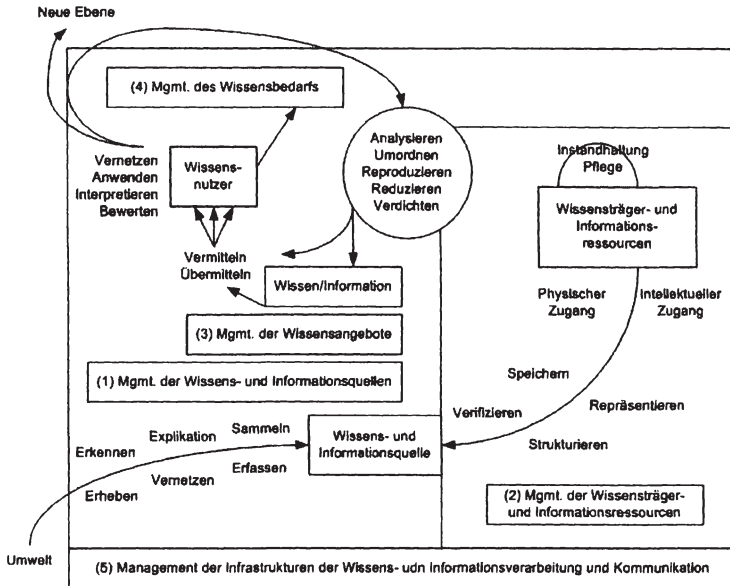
Neue Ebene

(4) Mgmt. des Wissensbedarfs

Analysieren
Umordnen
Reproduzieren
Reduzieren
Verdichten

Vernetzen
Anwenden
Interpretieren
Bewerten

Wissensnutzer

Instandhaltung
Pflege

Wissensträger- und Informationsressourcen

Vermitteln
Übermitteln

Wissen/Information

Physischer Zugang

Intellektueller Zugang

(3) Mgmt. der Wissensangebote

(1) Mgmt. der Wissens- und Informationsquellen

Speichern

Verifizieren

Repräsentieren

Explikation

Sammeln

Erkennen

Wissens- und Informationsquelle

Strukturieren

Erfassen

Vernetzen

Erheben

(2) Mgmt. der Wissensträger- und Informationsressourcen

Umwelt

(5) Management der Infrastrukturen der Wissens- udn Informationsverarbeitung und Kommunikation